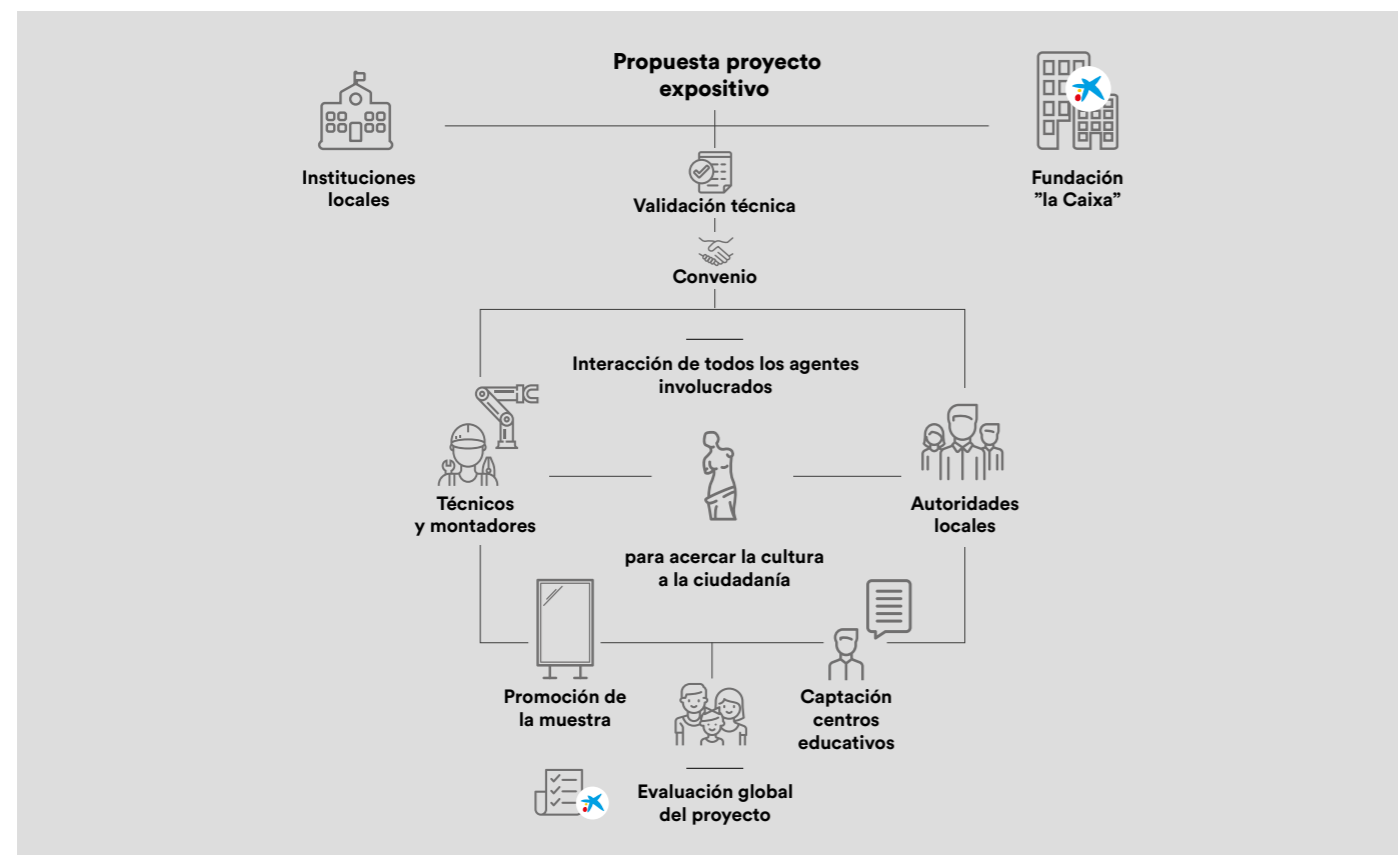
Propuesta proyecto expositivo

Instituciones locales

Fundación ”la Caixa”

Validación técnica

Convenio

Interacción de todos los agentes involucrados

Técnicos y montadores

Autoridades locales

para acercar la cultura a la ciudadanía

Promoción de la muestra

Captación centros educativos

Evaluación global del proyecto